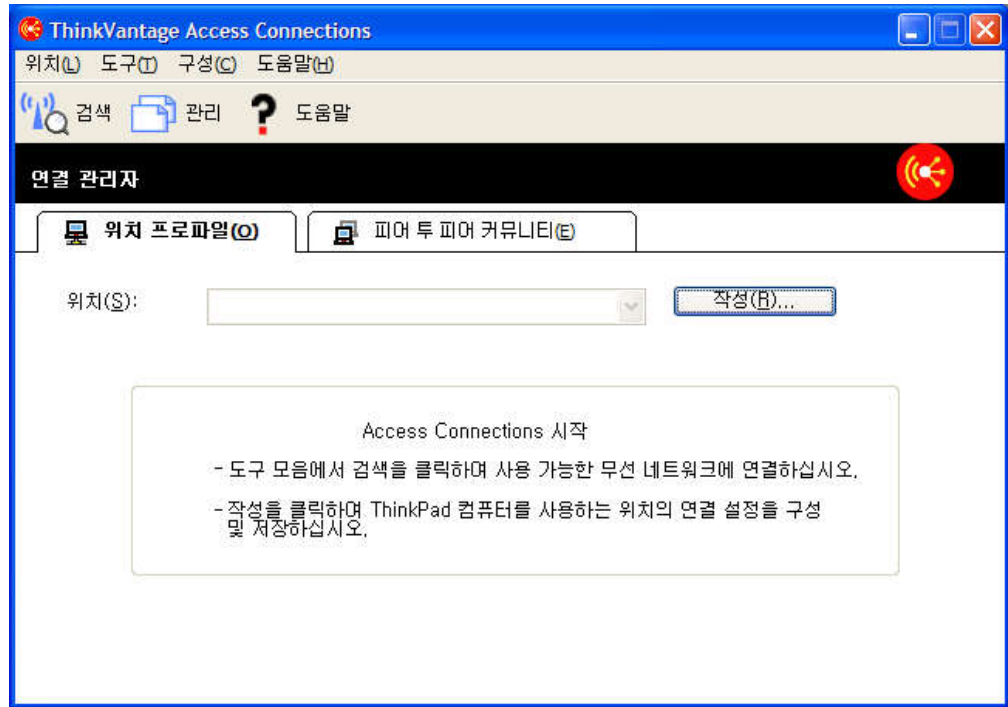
ThinkVantage Access Connections

위치(L) 도구(T) 구성(C) 도움말(H)

검색 관리 도움말

연결 관리자

위치 프로파일(O)

피어 투 피어 커뮤니티(E)

위치(S):

작성(R)...

Access Connections 시작

- 도구 모음에서 검색을 클릭하여 사용 가능한 무선 네트워크에 연결하십시오.

- 작성을 클릭하여 ThinkPad 컴퓨터를 사용하는 위치의 연결 설정을 구성 및 저장하십시오.